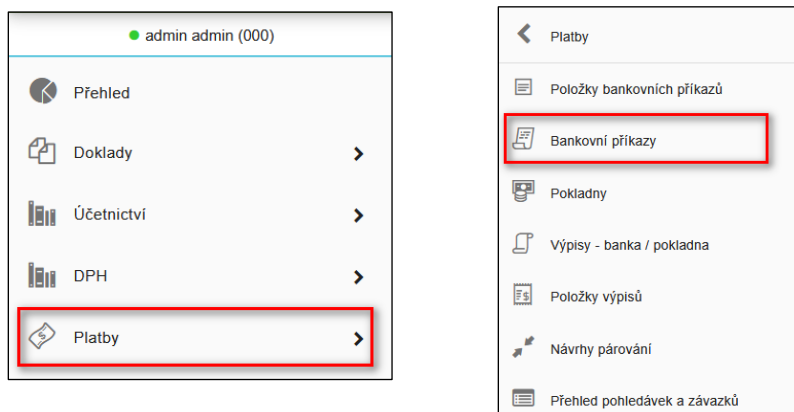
admin admin (000)

Přehled

Doklady

Účetnictví

DPH

Platby

Platby

Položky bankovních příkazů

Bankovní příkazy

Pokladny

Výpisy - banka / pokladna

Položky výpisů

Návrhy párování

Přehled pohledávek a závazků